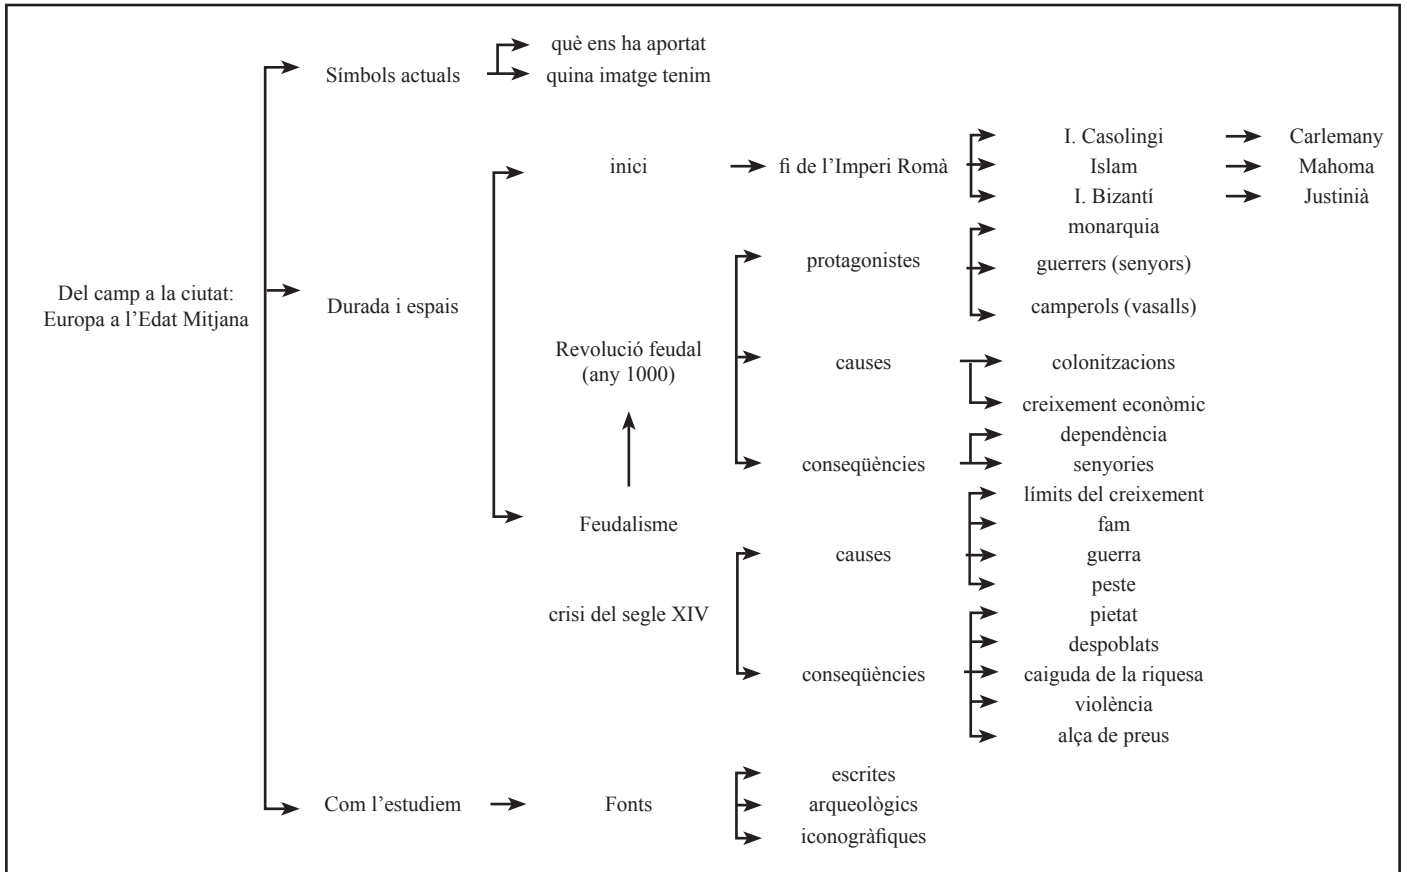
Del camp a la ciutat: Europa a l'Edat Mitjana

Símbols actuals
què ens ha aportat
quina imatge tenim

Durada i espais
inici
fi de l'Imperi Romà
I. Casolingi
Carlemany
Islam
Mahoma
I. Bizantí
Justinià

Revolució feudal (any 1000)
protagonistes
monarquia
guerrers (senyors)
camperols (vasalls)
causes
colonitzacions
creixement econòmic
conseqüències
dependència
senyories

Feudalisme

crisi del segle XIV
causes
límits del creixement
fam
guerra
peste
conseqüències
pietat
despoblats
caiguda de la riquesa
violència
alça de preus

Com l'estudiem
Fonts
escrites
arqueològics
iconogràfiques